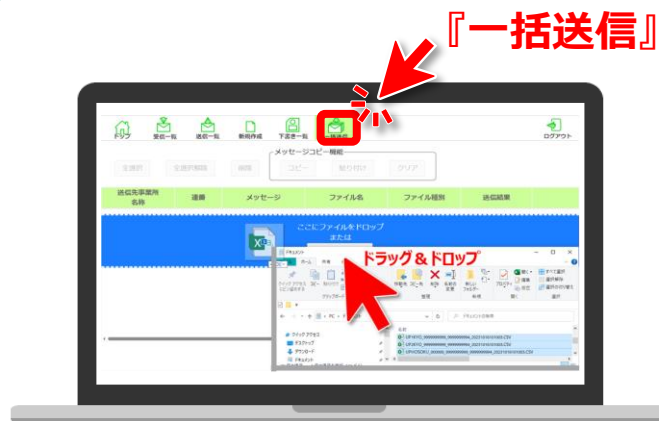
『一括送信』

トップ
受信一覧
送信一覧
新規作成
下書き一覧
一括送信
ログアウト

メッセージコピー機能
全選択
全選択解除
削除
コピー
貼り付け
クリア

| 送信先事業所名称 | 連番 | メッセージ | ファイル名 | ファイル種別 | 送信結果 |
|---|---|---|---|---|---|

ここにファイルをドロップ
または

ドラッグ＆ドロップ

ドキュメント
ホーム
共有
表示
クイック アクセス
デスクトップ
ダウンロード
ドキュメント
名前
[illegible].csv
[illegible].csv
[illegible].csv
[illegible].csv